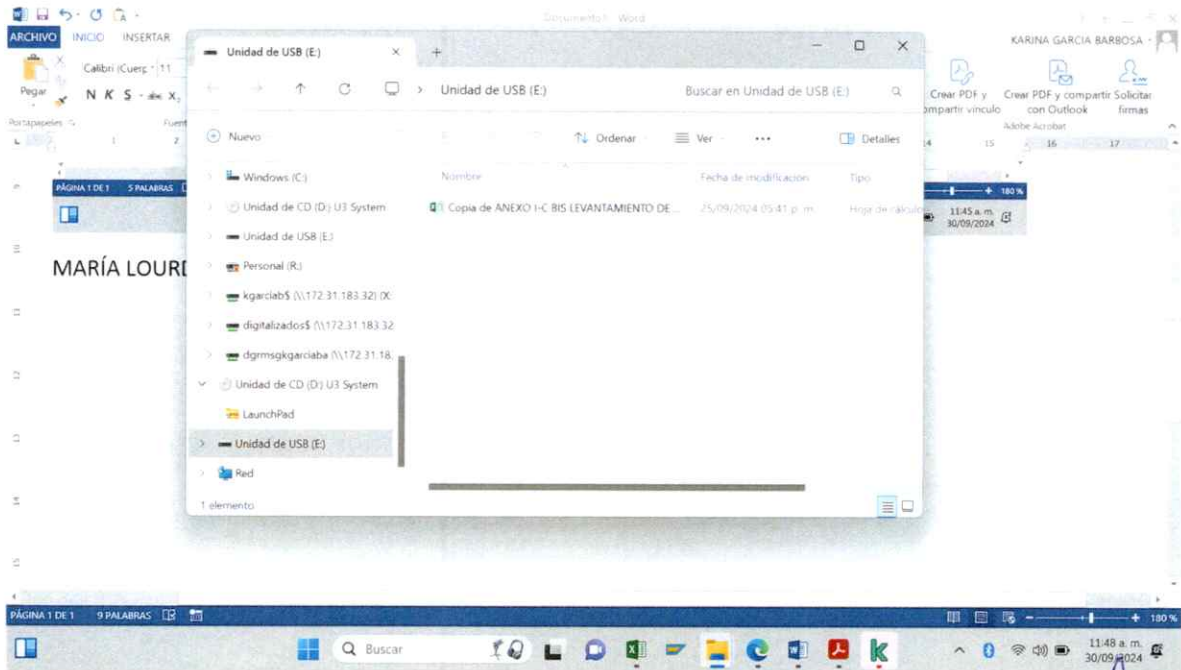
Documento1 - Word

ARCHIVO INICIO INSERTAR

KARINA GARCIA BARBOSA

Pegar

Calibri (Cuerp - 11

N K S - abc x

Portapapeles

Fuente

Crear PDF y compartir vínculo

Crear PDF y compartir con Outlook

Solicitar firmas

Adobe Acrobat

PÁGINA 1 DE 1 5 PALABRAS

180 %

11:45 a. m. 30/09/2024

MARÍA LOURD

Unidad de USB (E:)

Unidad de USB (E:)

Buscar en Unidad de USB (E:)

Nuevo

Ordenar

Ver

...

Detalles

Windows (C:)

Unidad de CD (D:) U3 System

Unidad de USB (E:)

Personal (R:)

kgarciab$ (\\172.31.183.32) (X:

digitalizados$ (\\172.31.183.32

dgrmsgkgarciaba (\\172.31.18...

Unidad de CD (D:) U3 System

LaunchPad

Unidad de USB (E:)

Red

1 elemento

Nombre

Fecha de modificación

Tipo

Copia de ANEXO I-C BIS LEVANTAMIENTO DE...

25/09/2024 05:41 p. m.

Hoja de cálculo

PÁGINA 1 DE 1 9 PALABRAS

180 %

Buscar

11:48 a. m. 30/09/2024